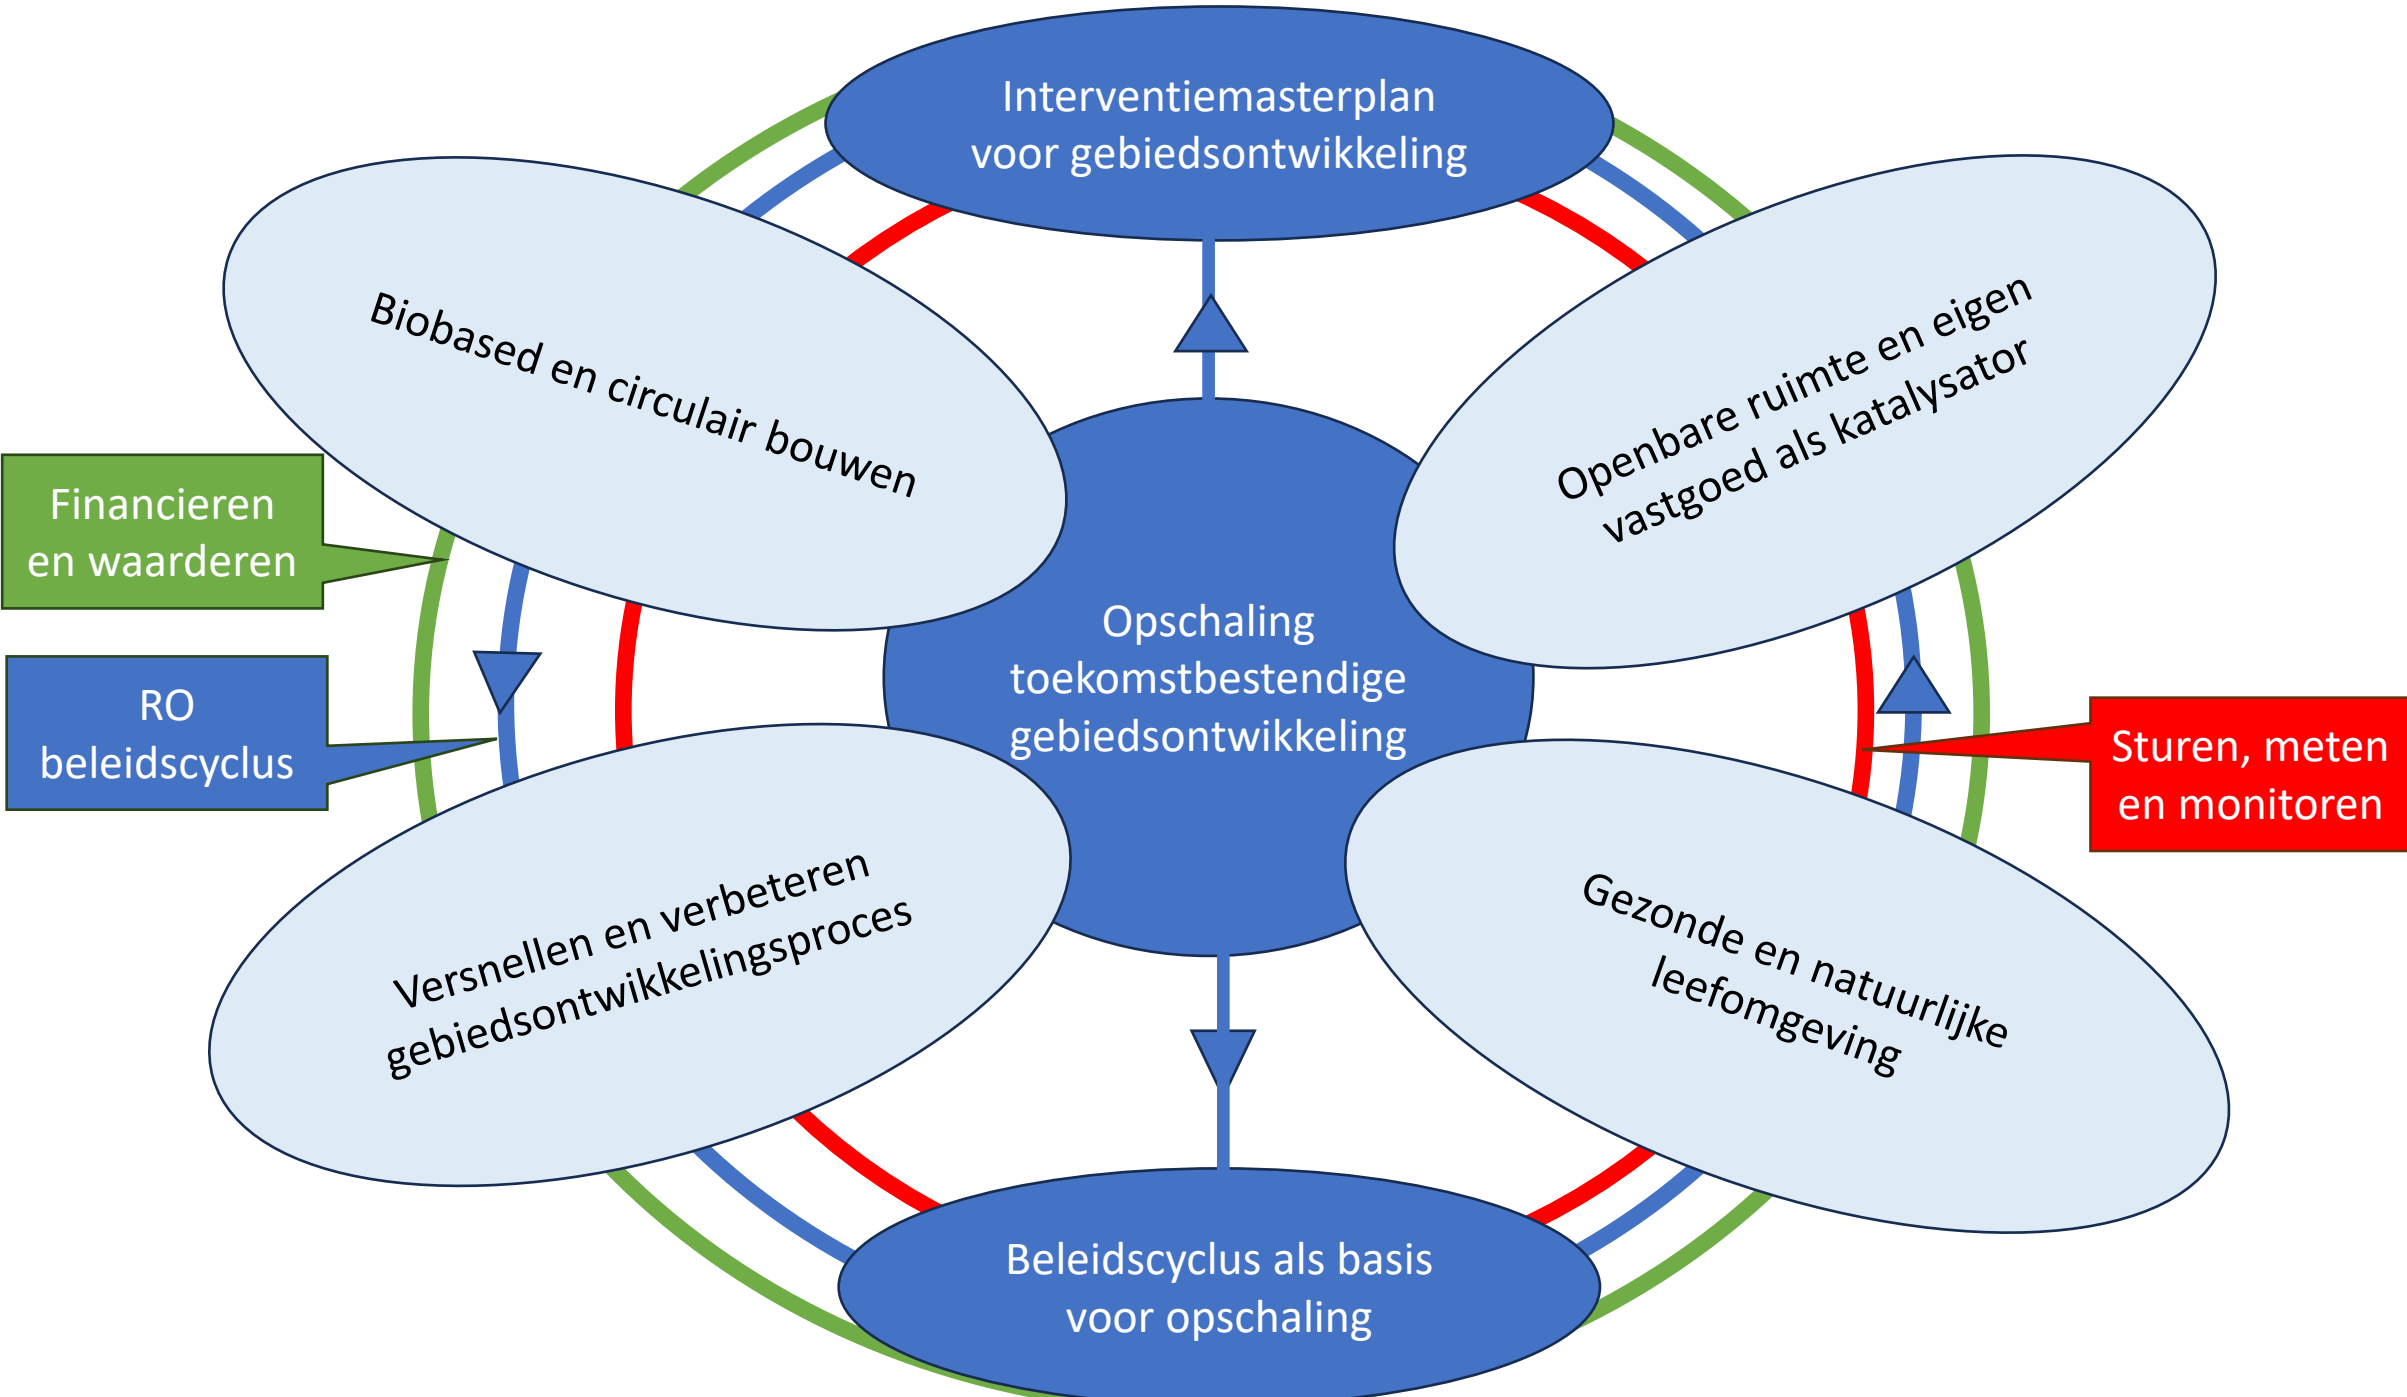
Interventiemasterplan voor gebiedsontwikkeling

Biobased en circulair bouwen

Openbare ruimte en eigen vastgoed als katalysator

Financieren en waarderen

RO beleidscyclus

Opschaling toekomstbestendige gebiedsontwikkeling

Sturen, meten en monitoren

Versnellen en verbeteren gebiedsontwikkelingsproces

Gezonde en natuurlijke leefomgeving

Beleidscyclus als basis voor opschaling